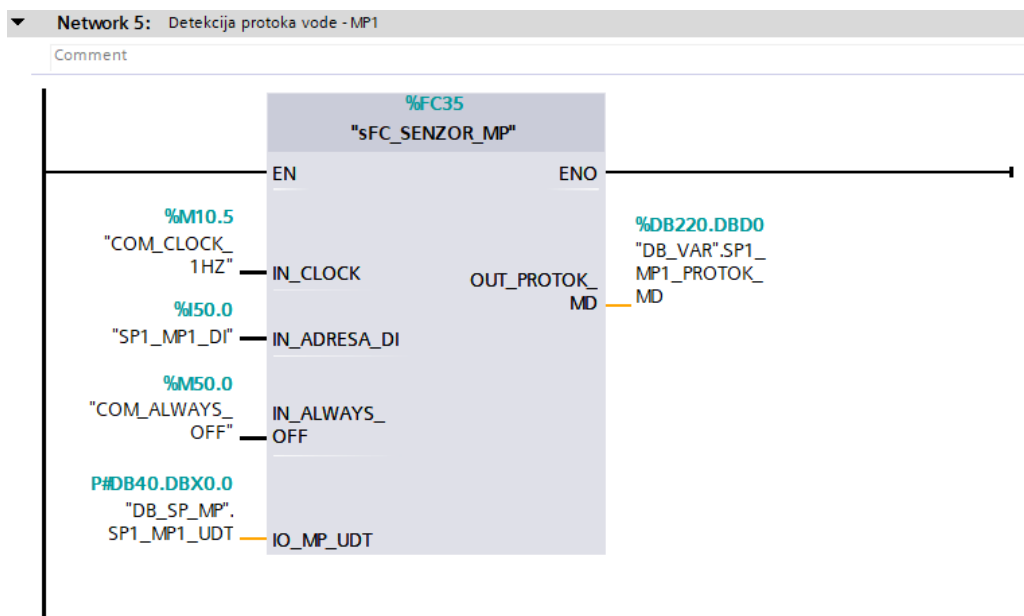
Network 5: Detekcija protoka vode - MP1

Comment

%FC35
"sFC_SENZOR_MP"

EN
ENO

%M10.5
"COM_CLOCK_1HZ"
IN_CLOCK

%I50.0
"SP1_MP1_DI"
IN_ADRESA_DI

%M50.0
"COM_ALWAYS_OFF"
IN_ALWAYS_OFF

P#DB40.DBX0.0
"DB_SP_MP".SP1_MP1_UDT
IO_MP_UDT

OUT_PROTOK_MD

%DB220.DBD0
"DB_VAR".SP1_MP1_PROTOK_MD